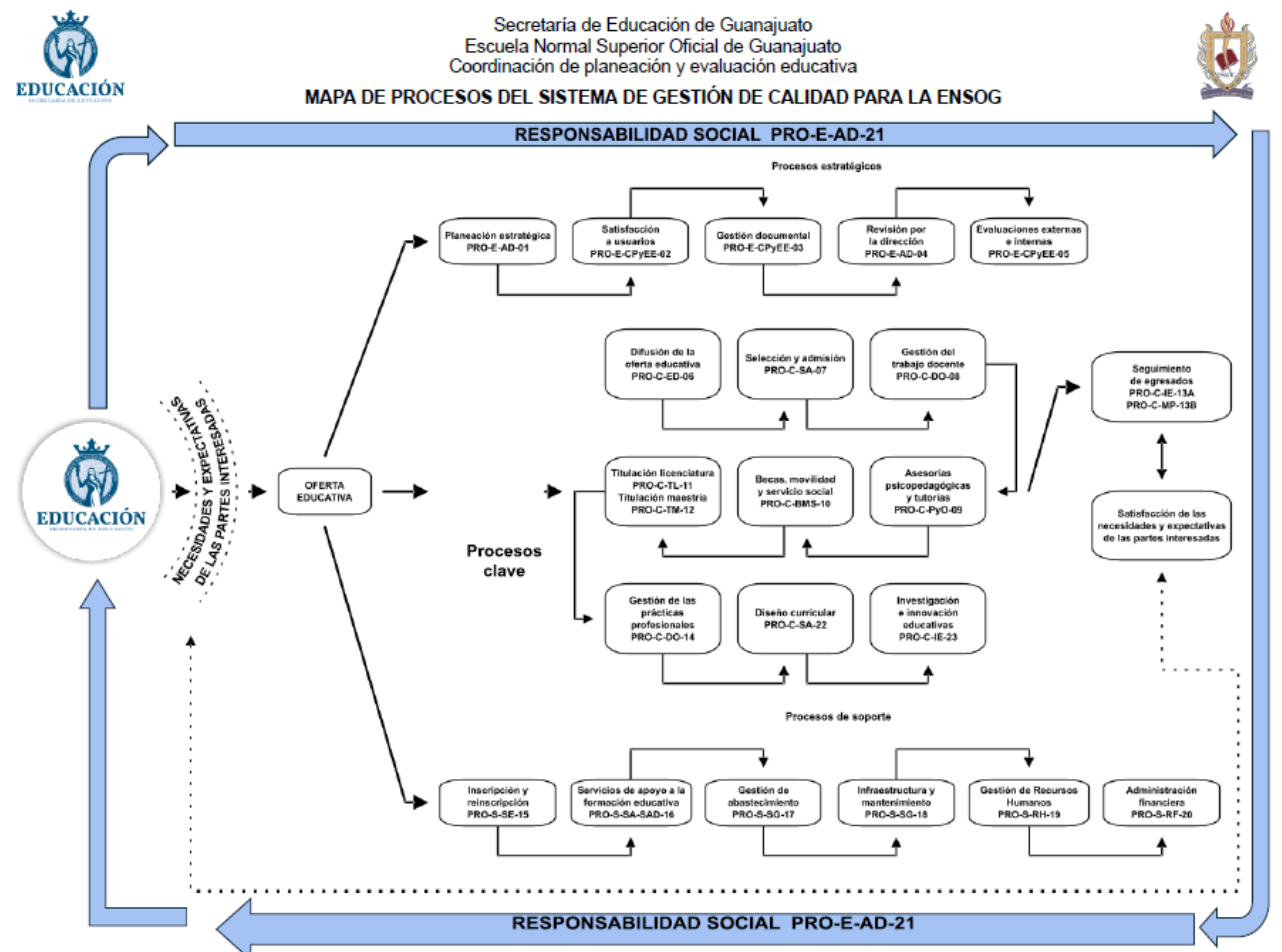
EDUCACIÓN
SECRETARÍA DE EDUCACIÓN

Secretaría de Educación de Guanajuato
Escuela Normal Superior Oficial de Guanajuato
Coordinación de planeación y evaluación educativa

MAPA DE PROCESOS DEL SISTEMA DE GESTIÓN DE CALIDAD PARA LA ENSOG

RESPONSABILIDAD SOCIAL PRO-E-AD-21

Procesos estratégicos

Planeación estratégica
PRO-E-AD-01

Satisfacción a usuarios
PRO-E-CPyEE-02

Gestión documental
PRO-E-CPyEE-03

Revisión por la dirección
PRO-E-AD-04

Evaluaciones externas e internas
PRO-E-CPyEE-05

EDUCACIÓN
SECRETARÍA DE EDUCACIÓN

NECESIDADES Y EXPECTATIVAS DE LAS PARTES INTERESADAS

OFERTA EDUCATIVA

Difusión de la oferta educativa
PRO-C-ED-06

Selección y admisión
PRO-C-SA-07

Gestión del trabajo docente
PRO-C-DO-08

Seguimiento de egresados
PRO-C-IE-13A
PRO-C-MP-13B

Titulación licenciatura
PRO-C-TL-11
Titulación maestría
PRO-C-TM-12

Becas, movilidad y servicio social
PRO-C-BMS-10

Asesorías psicopedagógicas y tutorías
PRO-C-PyO-09

Satisfacción de las necesidades y expectativas de las partes interesadas

Procesos clave

Gestión de las prácticas profesionales
PRO-C-DO-14

Diseño curricular
PRO-C-SA-22

Investigación e innovación educativas
PRO-C-IE-23

Procesos de soporte

Inscripción y reinscripción
PRO-S-SE-15

Servicios de apoyo a la formación educativa
PRO-S-SA-SAD-16

Gestión de abastecimiento
PRO-S-SG-17

Infraestructura y mantenimiento
PRO-S-SG-18

Gestión de Recursos Humanos
PRO-S-RH-19

Administración financiera
PRO-S-RF-20

RESPONSABILIDAD SOCIAL PRO-E-AD-21